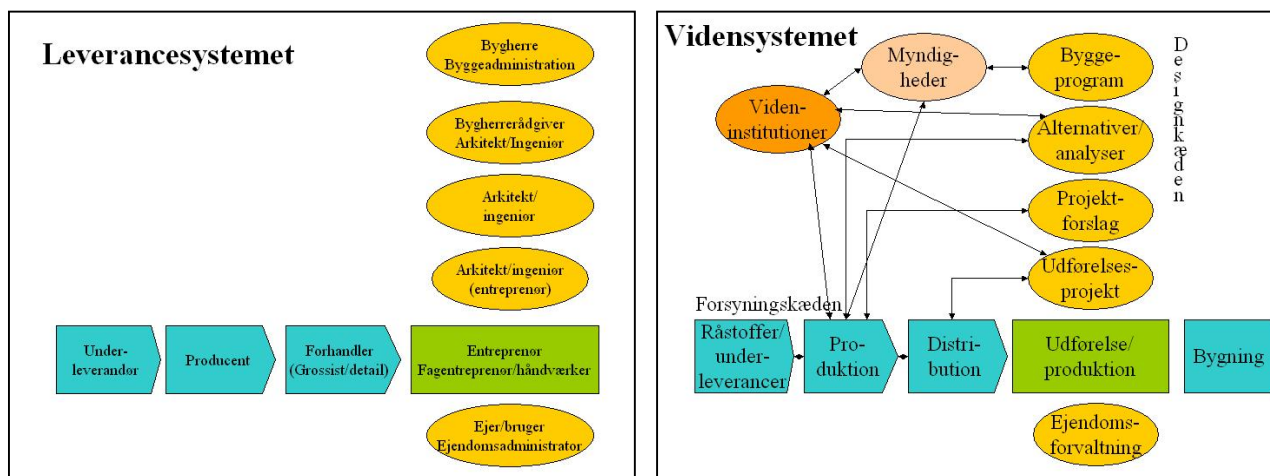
Leverancesystemet

Bygherre
Byggeadministration

Bygherrerådgiver
Arkitekt/Ingeniør

Arkitekt/
ingeniør

Arkitekt/ingeniør
(entreprenør)

Under-
leverandør

Producent

Forhandler
(Grossist/detail)

Entreprenør
Fagentreprenør/håndværker

Ejer/bruger
Ejendomsadministrator

Vidensystemet

Myndig-
heder

Bygge-
program

Designkæden

Viden-
institutioner

Alternativer/
analyser

Projekt-
forslag

Udførelses-
projekt

Forsyningskæden

Råstoffer/
under-
leverancer

Pro-
duktion

Distri-
bution

Udførelse/
produktion

Bygning

Ejendoms-
forvaltning